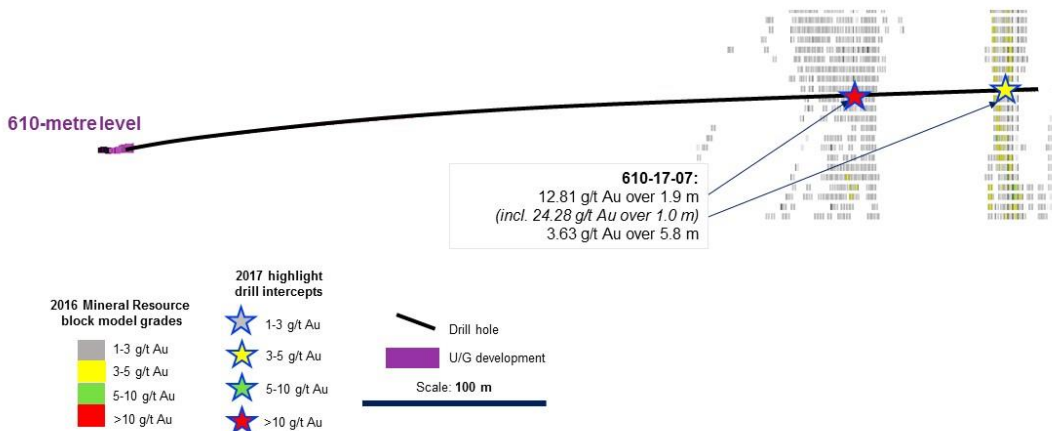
610-metre level

610-17-07:
12.81 g/t Au over 1.9 m
(incl. 24.28 g/t Au over 1.0 m)
3.63 g/t Au over 5.8 m

2016 Mineral Resource block model grades
1-3 g/t Au
3-5 g/t Au
5-10 g/t Au
>10 g/t Au

2017 highlight drill intercepts
1-3 g/t Au
3-5 g/t Au
5-10 g/t Au
>10 g/t Au

Drill hole
U/G development
Scale: 100 m